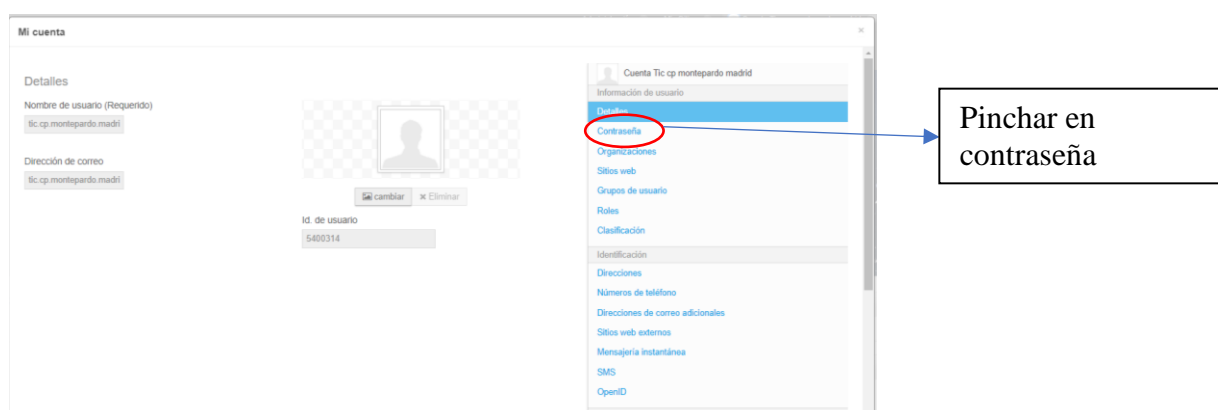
Mi cuenta

×

Detalles

Nombre de usuario (Requerido)

tic.cp.montepardo.madri

Dirección de correo

tic.cp.montepardo.madri

cambiar

× Eliminar

Id. de usuario

5400314

Cuenta Tic cp montepardo madrid

Información de usuario

Detalles

Contraseña

Organizaciones

Sitios web

Grupos de usuario

Roles

Clasificación

Identificación

Direcciones

Números de teléfono

Direcciones de correo adicionales

Sitios web externos

Mensajería instantánea

SMS

OpenID

Pinchar en contraseña